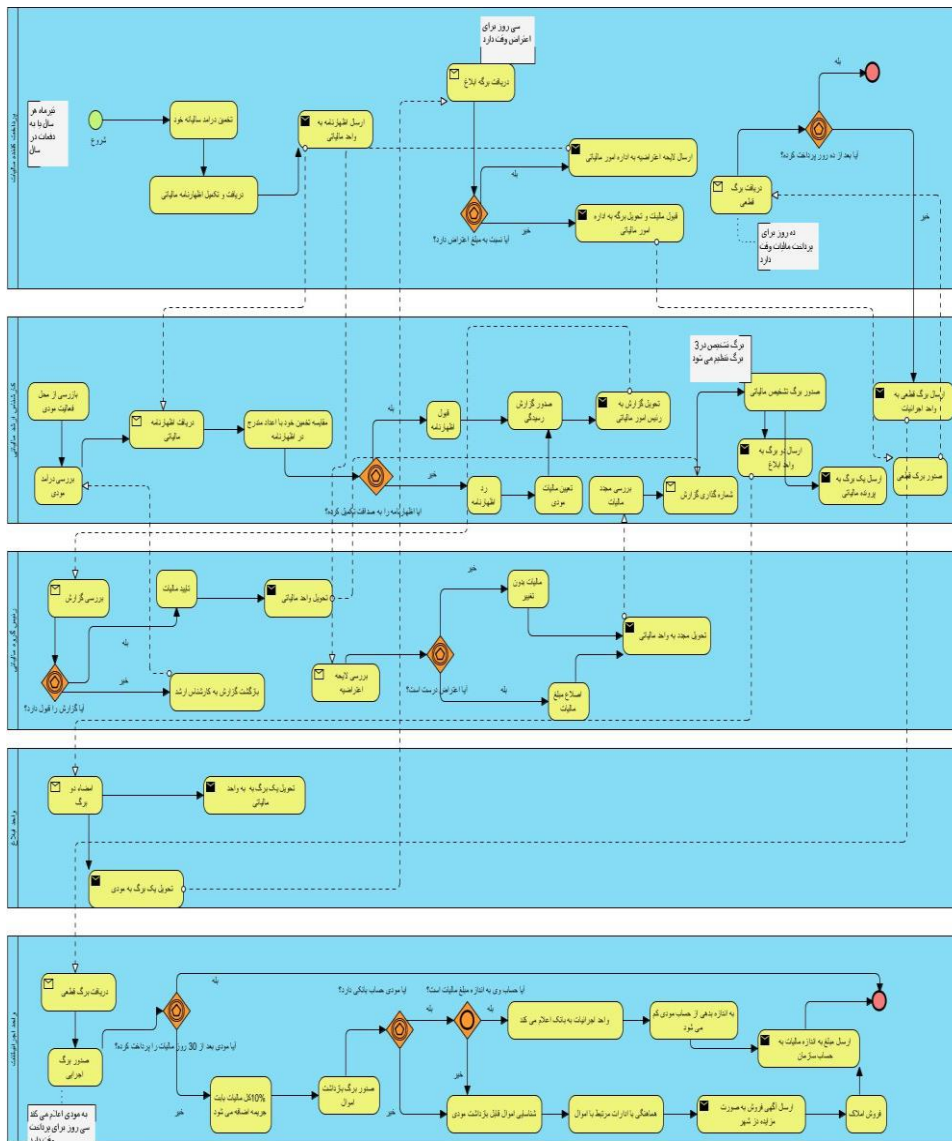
پرداخت کننده مالیات

تیرماه هر سال با به دفعات در سال

شروع

تخمین درآمد سالیانه خود

دریافت و تکمیل اظهارنامه مالیاتی

ارسال اظهارنامه به واحد مالیاتی

سی روز برای اعتراض وقت دارد

دریافت برگه ابلاغ

ارسال لایحه اعتراضیه به اداره امور مالیاتی

بله

آیا نسبت به مبلغ اعتراض دارد؟

خیر

قبول مالیات و تحویل برگه به اداره امور مالیاتی

بله

آیا بعد از ده روز پرداخت کرده؟

دریافت برگ قطعی

ده روز برای پرداخت مالیات وقت دارد

خیر

کارشناس ارشد مالیاتی

بازرسی از محل فعالیت مودی

بررسی درآمد مودی

دریافت اظهارنامه مالیاتی

مقایسه تخمین خود با اعداد مندرج در اظهارنامه

بله

قبول اظهارنامه

صدور گزارش رسیدگی

تحویل گزارش به رئیس امور مالیاتی

برگ تشخیص در 3 برگ تنظیم می شود

صدور برگ تشخیص مالیاتی

ارسال برگ قطعی به واحد اجرائیات

خیر

آیا اظهارنامه را به صداقت تکمیل کرده؟

رد اظهارنامه

تعیین مالیات مودی

بررسی مجدد مالیات

شماره گذاری گزارش

ارسال دو برگ به واحد ابلاغ

ارسال یک برگ به پرونده مالیاتی

صدور برگ قطعی

رئیس گروه مالیاتی

بررسی گزارش

تایید مالیات

تحویل واحد مالیاتی

بله

خیر

آیا گزارش را قبول دارد؟

بازگشت گزارش به کارشناس ارشد

خیر

مالیات بدون تغییر

تحویل مجدد به واحد مالیاتی

بررسی لایحه اعتراضیه

آیا اعتراض درست است؟

بله

اصلاح مبلغ مالیات

واحد ابلاغ

امضاء دو برگ

تحویل یک برگ به واحد مالیاتی

تحویل یک برگ به مودی

واحد اجرائیات

دریافت برگ قطعی

بله

آیا مودی بعد از 30 روز مالیات را پرداخت کرده؟

صدور برگ اجرایی

به مودی اعلام می کند سی روز برای پرداخت وقت دارد

خیر

10% مالیات بابت جریمه اضافه می شود

صدور برگ بازداشت اموال

آیا مودی حساب بانکی دارد؟

بله

آیا حساب وی به اندازه مبلغ مالیات است؟

بله

واحد اجرائیات به بانک اعلام می کند

به اندازه بدهی از حساب مودی کم می شود

ارسال مبلغ به اندازه مالیات به حساب سازمان

خیر

خیر

شناسایی اموال قابل بازداشت مودی

هماهنگی با ادارات مرتبط با اموال

ارسال آگهی فروش به صورت مزایده در شهر

فروش املاک